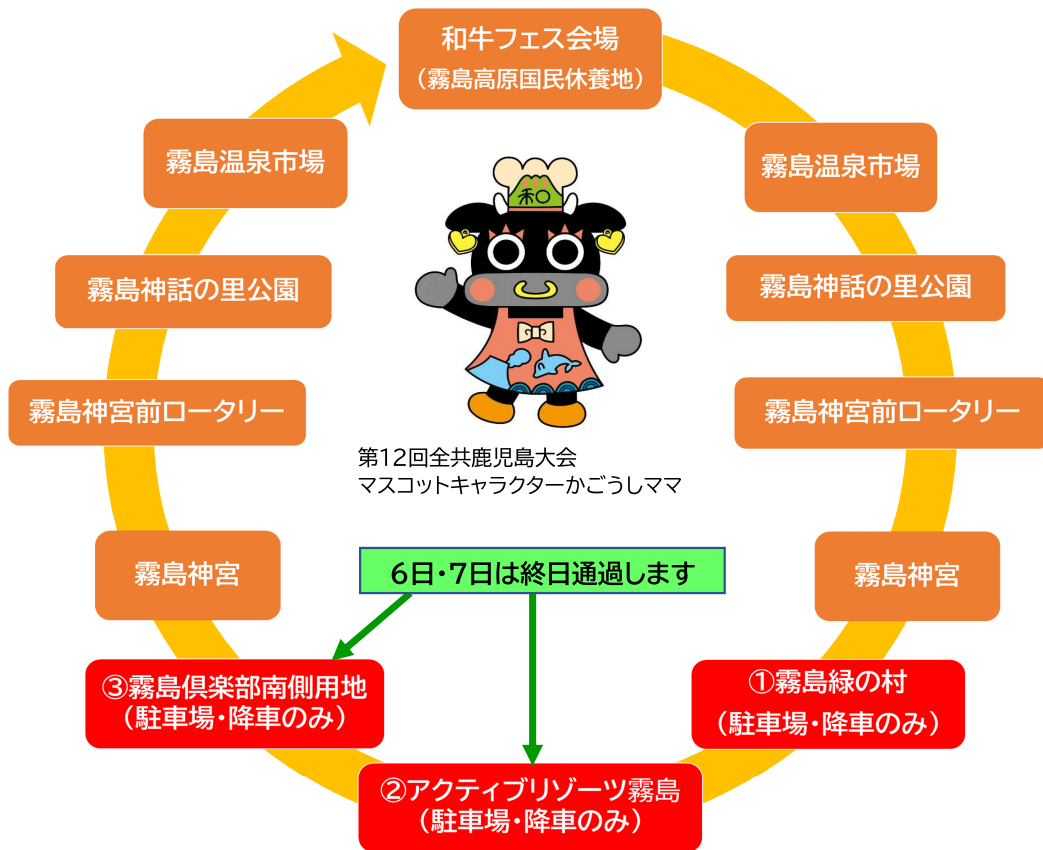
和牛フェス会場
（霧島高原国民休養地）

霧島温泉市場

霧島神話の里公園

霧島神宮前ロータリー

霧島神宮

①霧島緑の村
（駐車場・降車のみ）

②アクティブリゾーツ霧島
（駐車場・降車のみ）

③霧島倶楽部南側用地
（駐車場・降車のみ）

霧島神宮

霧島神宮前ロータリー

霧島神話の里公園

霧島温泉市場

和

第12回全共鹿児島大会
マスコットキャラクターかごうしママ

6日・7日は終日通過します